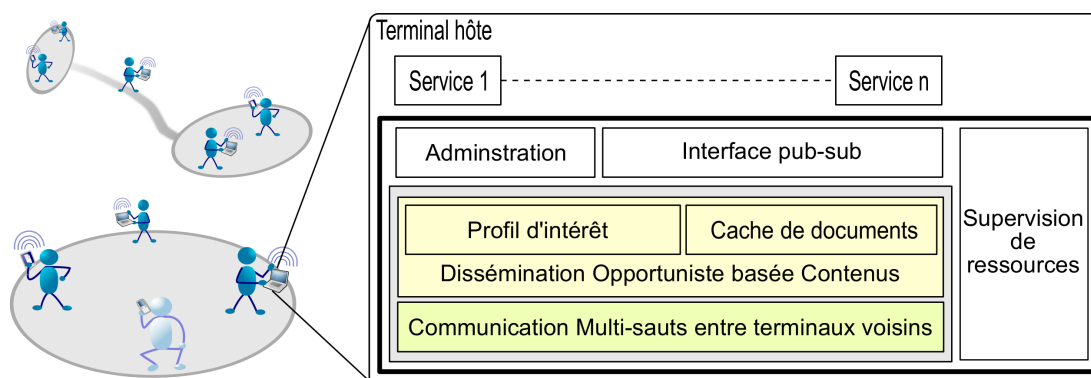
Terminal hôte

Service 1

Service n

Adminstration

Interface pub-sub

Profil d'intérêt

Cache de documents

Dissémination Opportuniste basée Contenus

Communication Multi-sauts entre terminaux voisins

Supervision de ressources